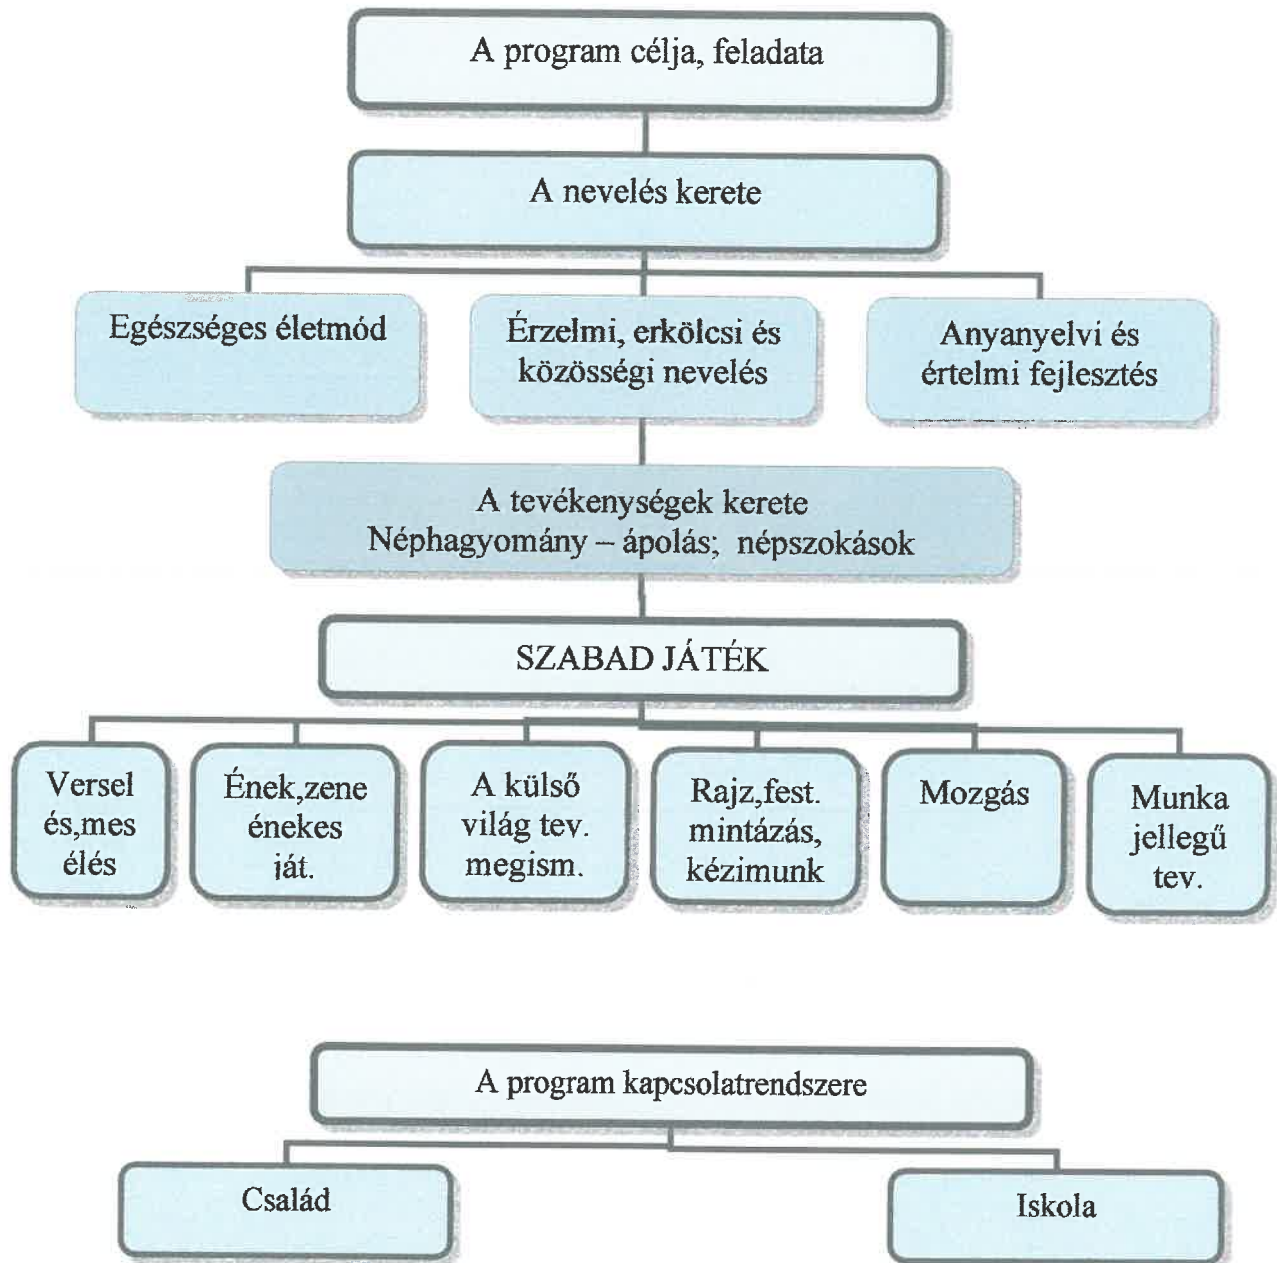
A program célja, feladata

A nevelés kerete

Egészséges életmód

Érzelmi, erkölcsi és közösségi nevelés

Anyanyelvi és értelmi fejlesztés

A tevékenységek kerete
Néphagyomány – ápolás; népszokások

SZABAD JÁTÉK

Versel és,mes élés

Ének,zene énekes ját.

A külső világ tev. megism.

Rajz,fest. mintázás, kézimunk

Mozgás

Munka jellegű tev.

A program kapcsolatrendszere

Család

Iskola